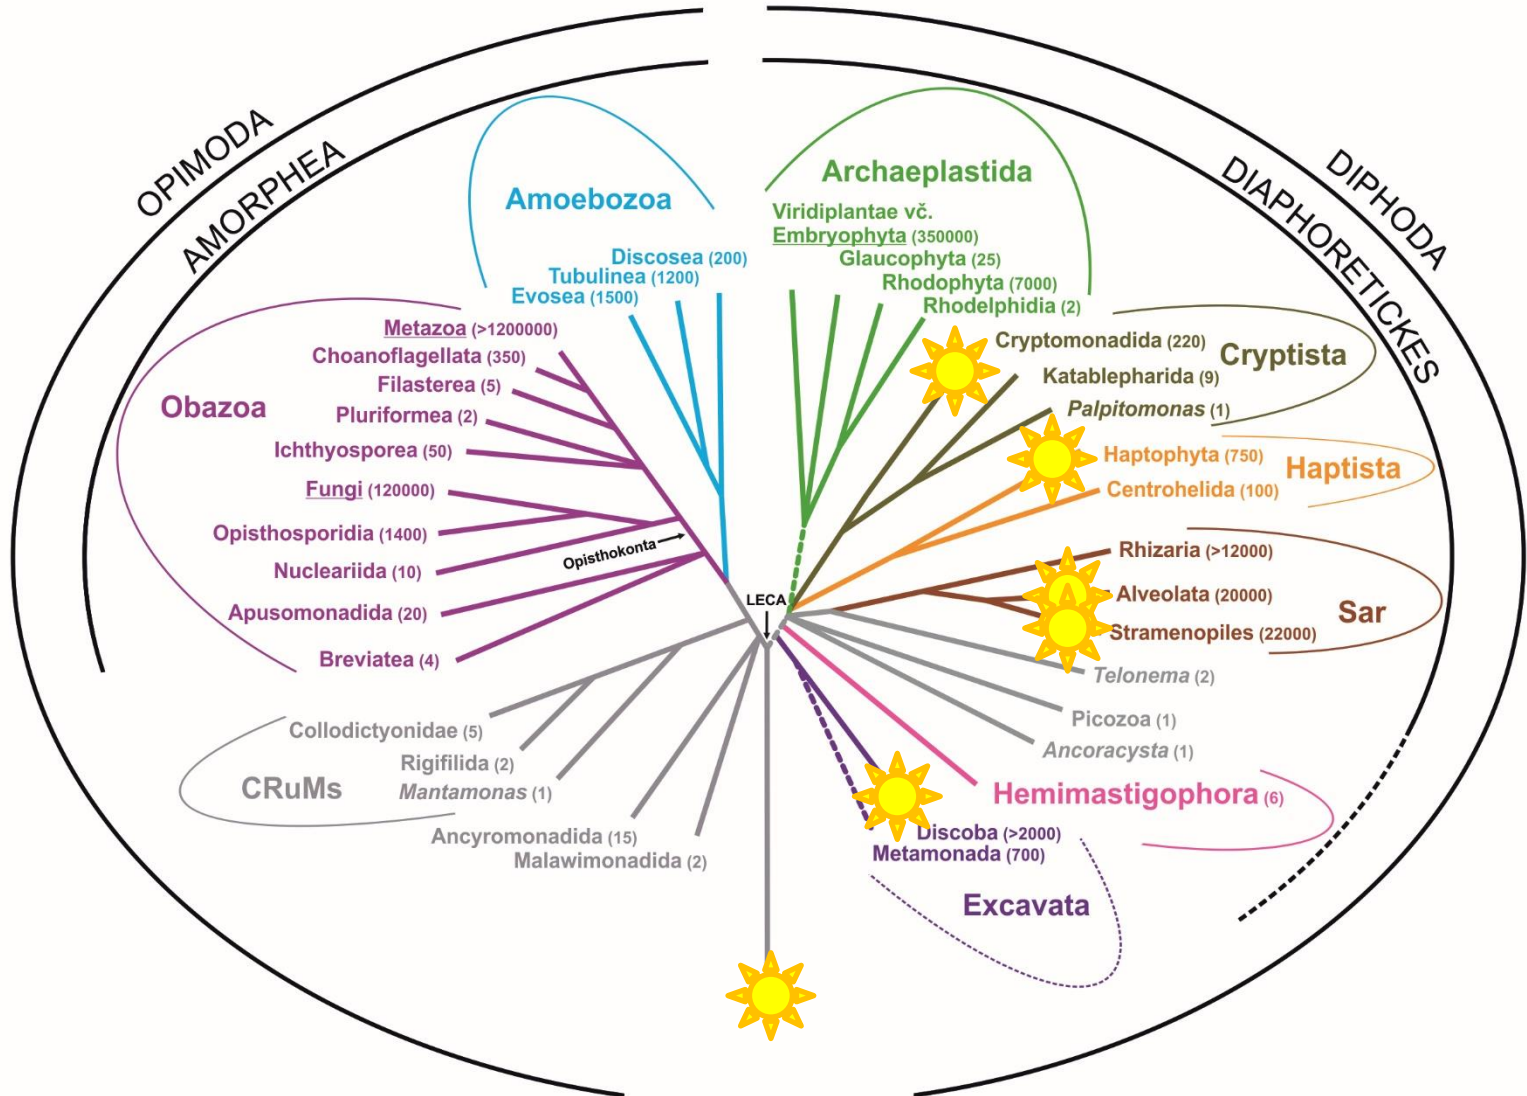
OPIMODA
AMORPHEA
DIPHODA
DIAPHORETICKES

Amoebozoa
Discosea (200)
Tubulinea (1200)
Evosea (1500)

Archaeplastida
Viridiplantae vč.
Embryophyta (350000)
Glaucophyta (25)
Rhodophyta (7000)
Rhodelphidia (2)

Cryptomonadida (220)
Cryptista
Katablepharida (9)
Palpitomonas (1)

Haptophyta (750)
Haptista
Centrohelida (100)

Rhizaria (>12000)
Alveolata (20000)
Sar
Stramenopiles (22000)

Telonema (2)
Picozoa (1)
Ancoracysta (1)

Hemimastigophora (6)

Discoba (>2000)
Metamonada (700)
Excavata

Metazoa (>1200000)
Choanoflagellata (350)
Filasterea (5)
Obazoa
Pluriformea (2)
Ichthyosporea (50)
Fungi (120000)
Opisthosporidia (1400)
Opisthokonta
Nucleariida (10)
Apusomonadida (20)
Breviatea (4)

LECA

Collodictyonidae (5)
Rigifilida (2)
CRuMs
Mantamonas (1)
Ancyromonadida (15)
Malawimonadida (2)